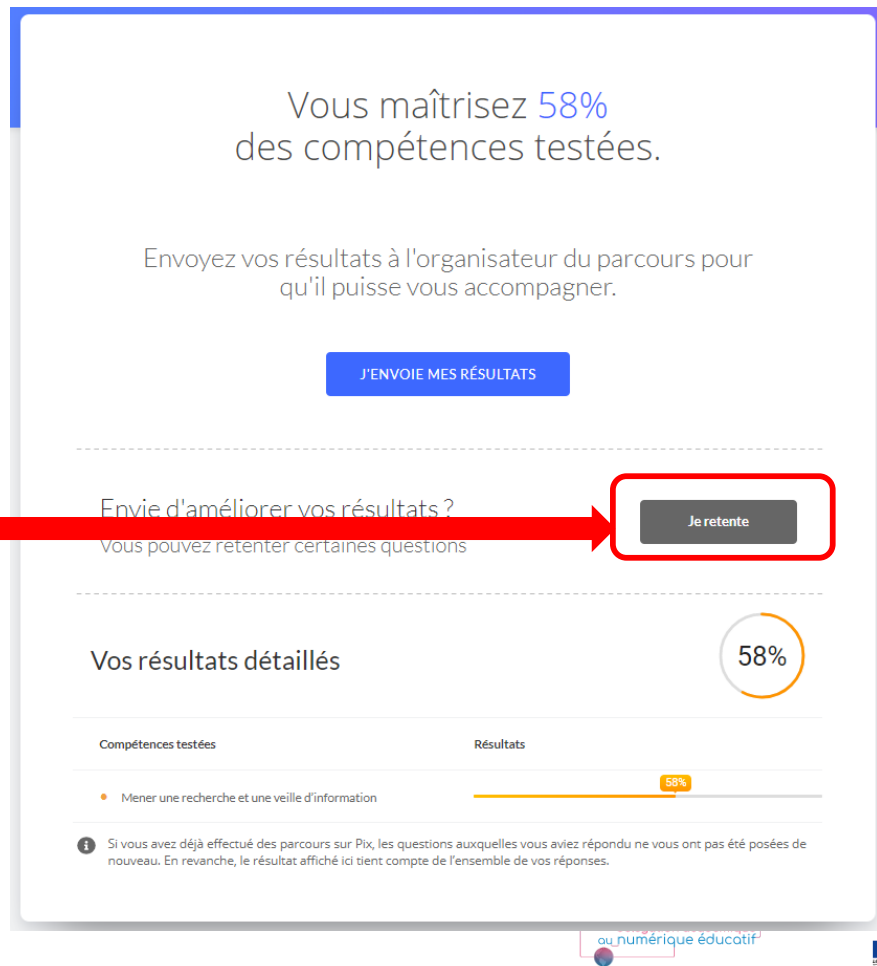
Vous maîtrisez 58% des compétences testées.

Envoyez vos résultats à l'organisateur du parcours pour qu'il puisse vous accompagner.

J'ENVOIE MES RÉSULTATS

Envie d'améliorer vos résultats ?
Vous pouvez retenter certaines questions

Je retente

Vos résultats détaillés

58%

| Compétences testées | Résultats |
|---|---|
| Mener une recherche et une veille d'information | 58% |

Si vous avez déjà effectué des parcours sur Pix, les questions auxquelles vous aviez répondu ne vous ont pas été posées de nouveau. En revanche, le résultat affiché ici tient compte de l'ensemble de vos réponses.

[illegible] au numérique éducatif